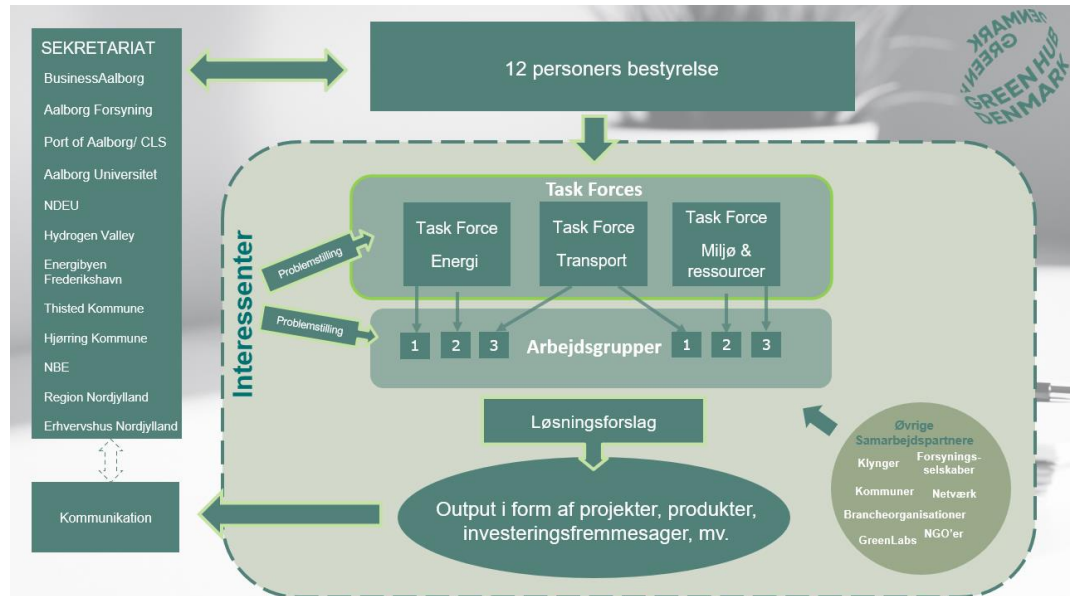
SEKRETARIAT
BusinessAalborg
Aalborg Forsyning
Port of Aalborg/ CLS
Aalborg Universitet
NDEU
Hydrogen Valley
Energibyen Frederikshavn
Thisted Kommune
Hjørring Kommune
NBE
Region Nordjylland
Erhvervshus Nordjylland

12 personers bestyrelse

GREEN HUB DENMARK

Interessenter

Task Forces

Problemstilling

Task Force Energi

Task Force Transport

Task Force Miljø & ressourcer

Problemstilling

1 2 3 Arbejdsgrupper 1 2 3

Løsningsforslag

Output i form af projekter, produkter, investeringsfremmesager, mv.

Kommunikation

Øvrige Samarbejdspartnere
Klynger
Forsynings-selskaber
Kommuner
Netværk
Brancheorganisationer
GreenLabs
NGO'er